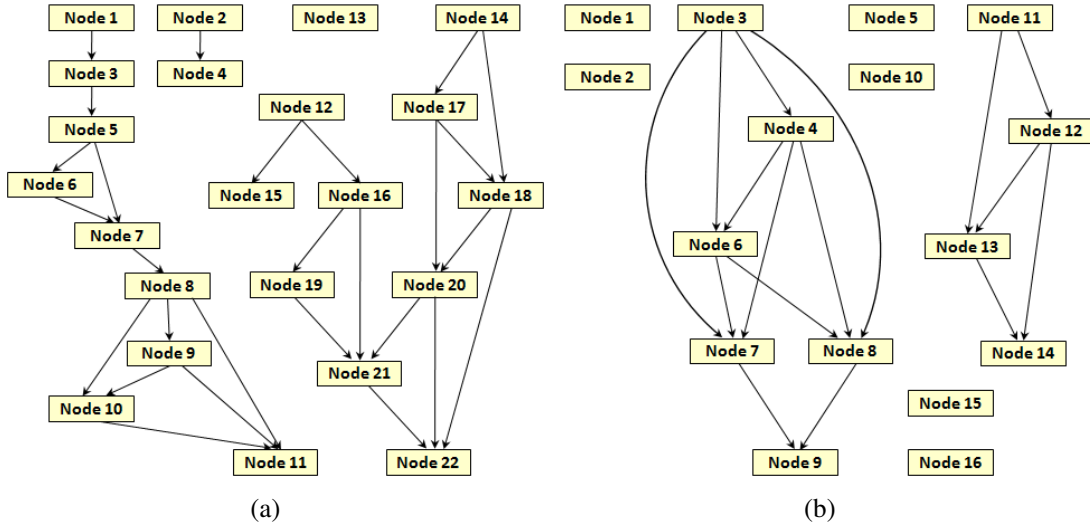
Node 1
Node 2
Node 13
Node 14
Node 3
Node 4
Node 12
Node 17
Node 5
Node 6
Node 15
Node 16
Node 18
Node 7
Node 8
Node 19
Node 20
Node 9
Node 21
Node 10
Node 11
Node 22
(a)

Node 1
Node 3
Node 5
Node 11
Node 2
Node 10
Node 4
Node 12
Node 6
Node 13
Node 7
Node 8
Node 14
Node 15
Node 9
Node 16
(b)